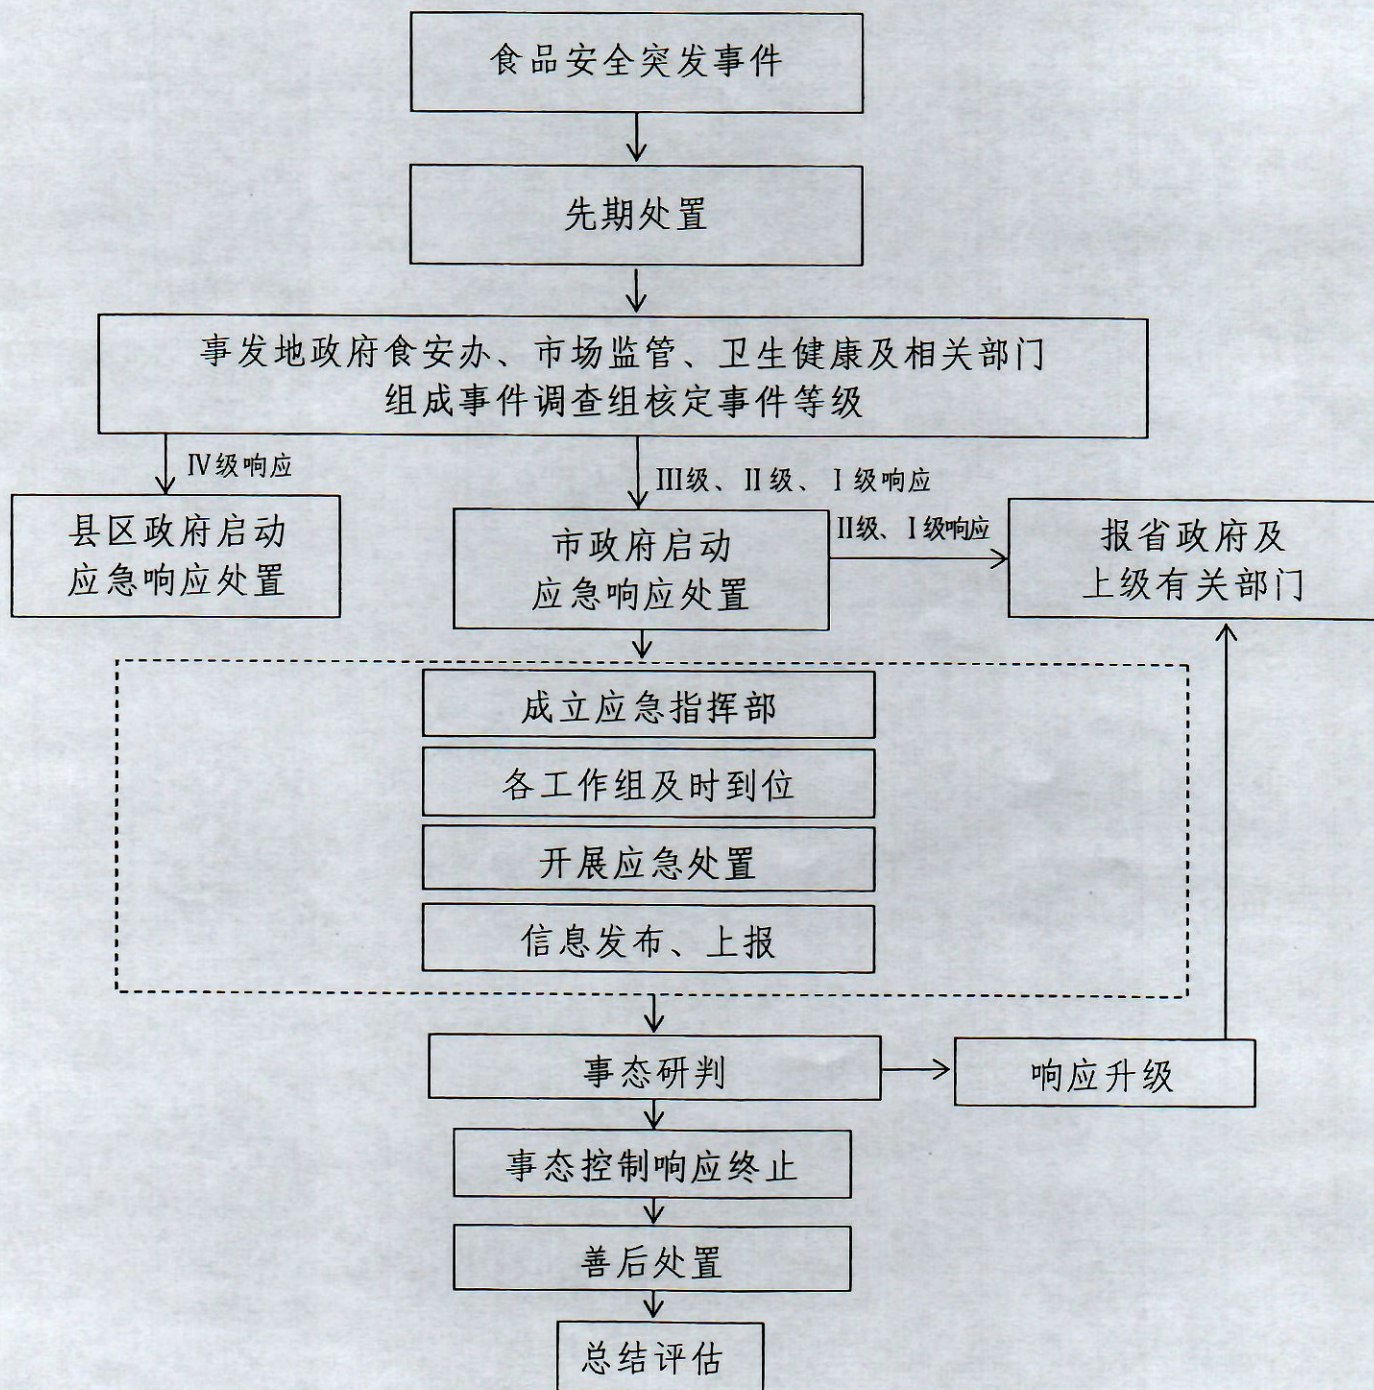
食品安全突发事件

先期处置

事发地政府食安办、市场监管、卫生健康及相关部门组成事件调查组核定事件等级

Ⅳ级响应

Ⅲ级、Ⅱ级、Ⅰ级响应

县区政府启动应急响应处置

市政府启动应急响应处置

Ⅱ级、Ⅰ级响应

报省政府及上级有关部门

成立应急指挥部

各工作组及时到位

开展应急处置

信息发布、上报

事态研判

响应升级

事态控制响应终止

善后处置

总结评估